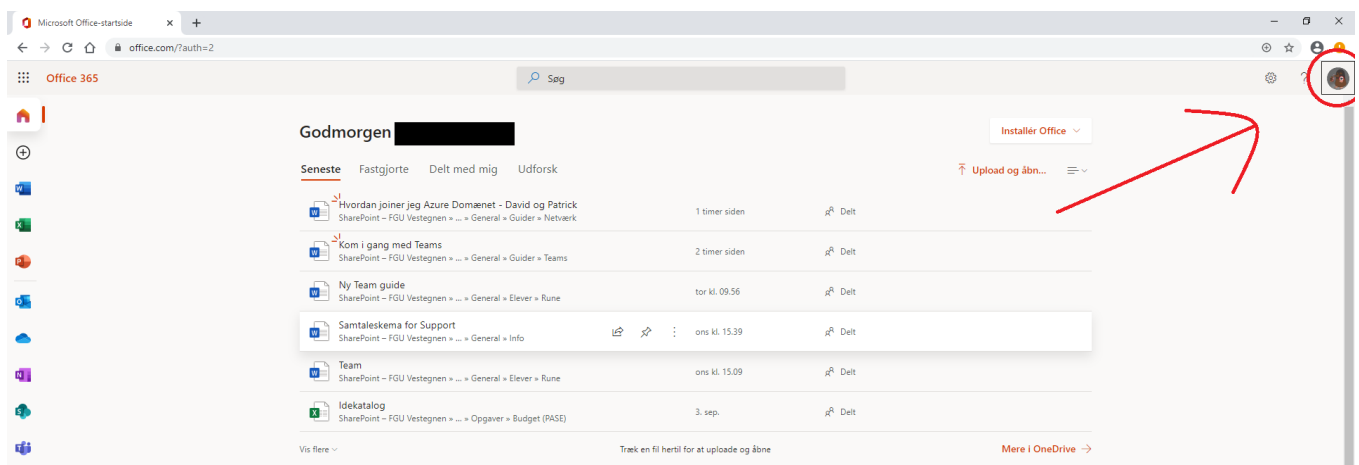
Microsoft Office-startside ×
office.com/?auth=2

Office 365

Søg

Godmorgen

Installér Office

Seneste Fastgjorte Delt med mig Udforsk

Upload og åbn...

Hvordan joiner jeg Azure Domænet - David og Patrick
SharePoint – FGU Vestegnen » ... » General » Guider » Netværk
1 timer siden
Delt

Kom i gang med Teams
SharePoint – FGU Vestegnen » ... » General » Guider » Teams
2 timer siden
Delt

Ny Team guide
SharePoint – FGU Vestegnen » ... » General » Elever » Rune
tor kl. 09.56
Delt

Samtaleskema for Support
SharePoint – FGU Vestegnen » ... » General » Info
ons kl. 15.39
Delt

Team
SharePoint – FGU Vestegnen » ... » General » Elever » Rune
ons kl. 15.09
Delt

Idekatalog
SharePoint – FGU Vestegnen » ... » Opgaver » Budget (PASE)
3. sep.
Delt

Vis flere

Træk en fil hertil for at uploade og åbne

Mere i OneDrive →